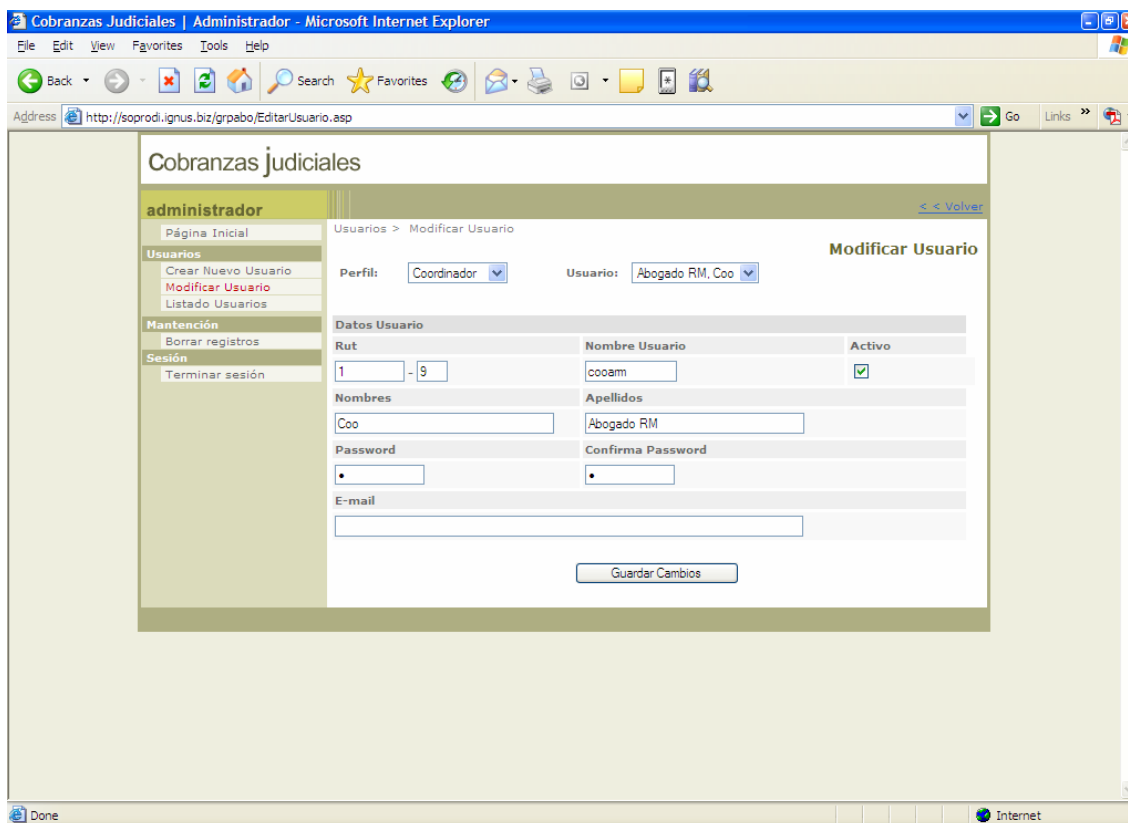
Cobranzas Judiciales | Administrador - Microsoft Internet Explorer

File Edit View Favorites Tools Help

Back Search Favorites

Address http://soprodi.ignus.biz/grpabo/EditarUsuario.asp Go Links »

Cobranzas judiciales

administrador

< < Volver

Página Inicial
Usuarios
Crear Nuevo Usuario
Modificar Usuario
Listado Usuarios
Mantención
Borrar registros
Sesión
Terminar sesión

Usuarios > Modificar Usuario

Modificar Usuario

Perfil: Coordinador Usuario: Abogado RM, Coo

Datos Usuario

| Rut | Nombre Usuario | Activo |
|---|---|---|
| 1 - 9 | cooarm | ✔ |
| Nombres | Apellidos | |
| Coo | Abogado RM | |
| Password | Confirma Password | |
| • | • | |
| E-mail | | |

Guardar Cambios

Done Internet